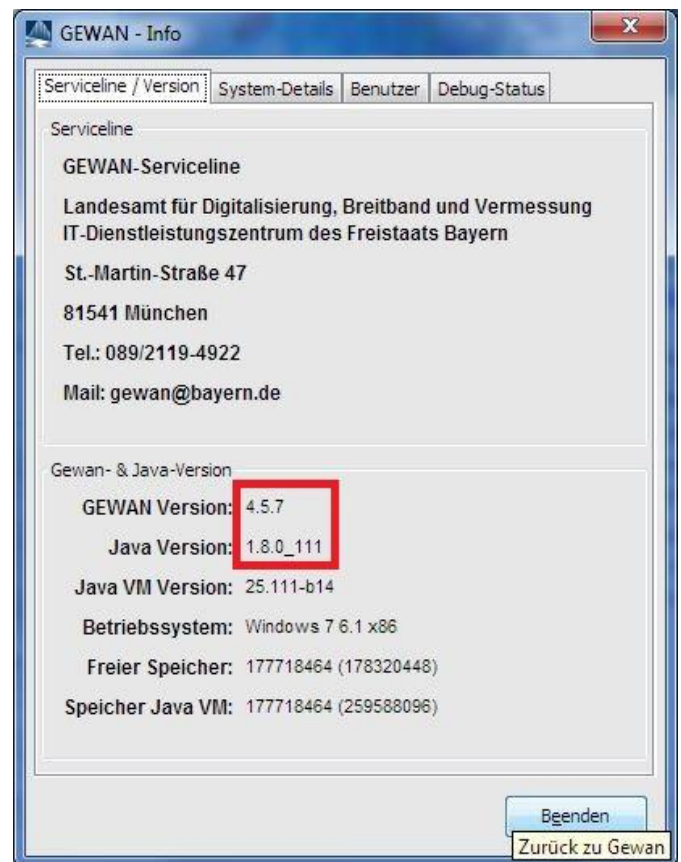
GEWAN - Info

Serviceline / Version | System-Details | Benutzer | Debug-Status

Serviceline

GEWAN-Serviceline

Landesamt für Digitalisierung, Breitband und Vermessung
IT-Dienstleistungszentrum des Freistaats Bayern

St.-Martin-Straße 47

81541 München

Tel.: 089/2119-4922

Mail: gewan@bayern.de

Gewan- & Java-Version

GEWAN Version: 4.5.7

Java Version: 1.8.0_111

Java VM Version: 25.111-b14

Betriebssystem: Windows 7 6.1 x86

Freier Speicher: 177718464 (178320448)

Speicher Java VM: 177718464 (259588096)

Beenden

Zurück zu Gewan